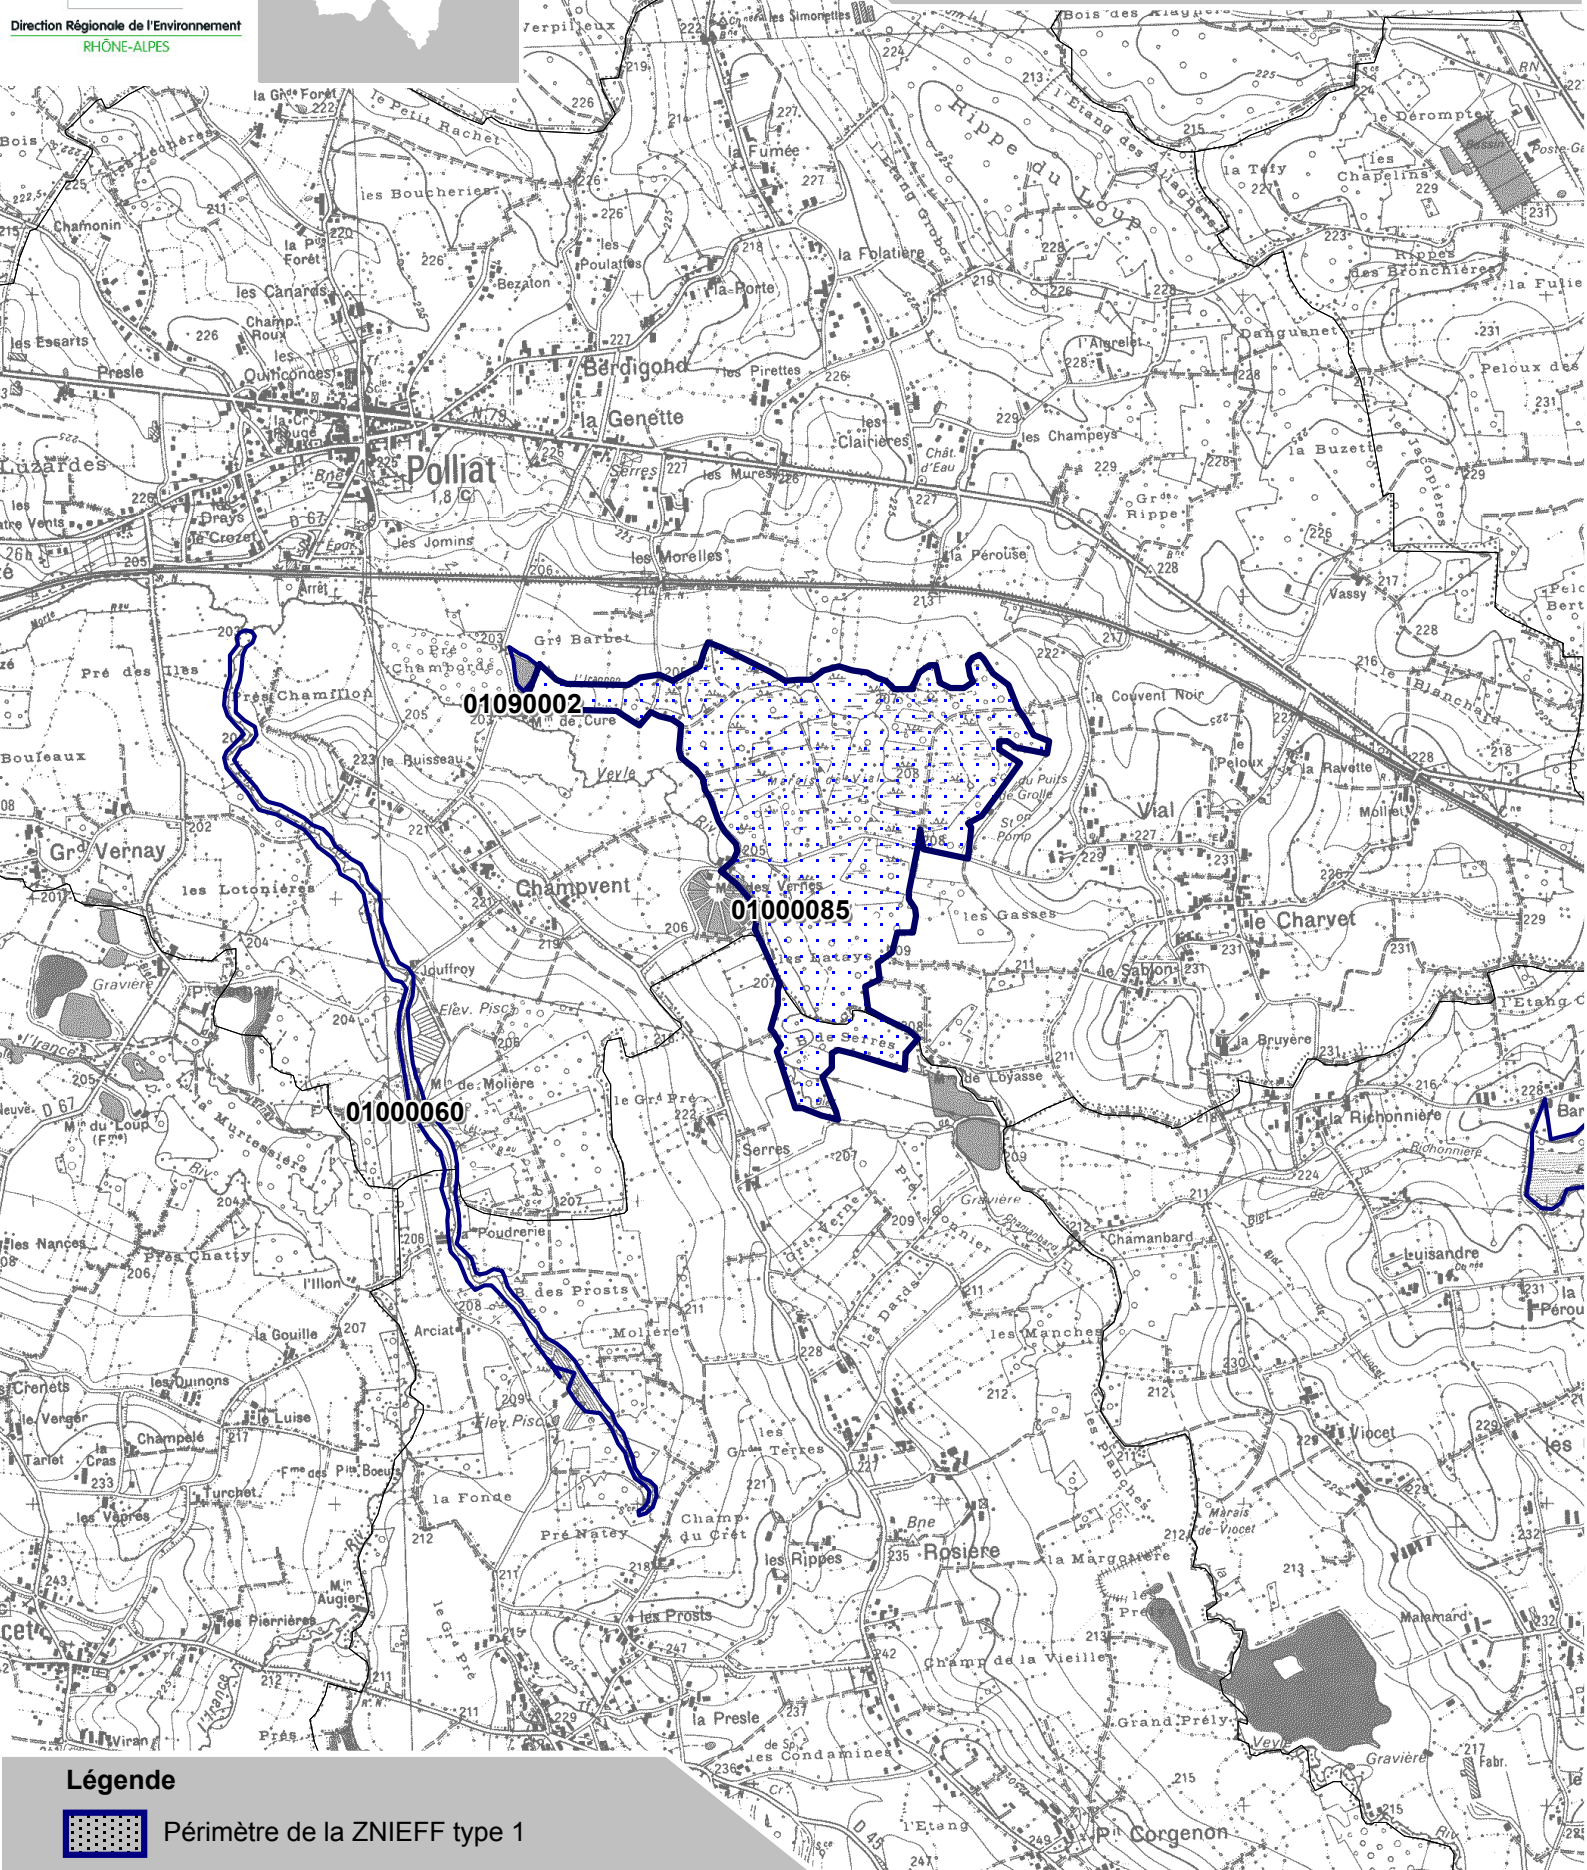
Direction Régionale de l'Environnement
RHÔNE-ALPES

01090002
01000085
01000060

Polliat
Champvent
Rosière
Vial
le Charvet
Bérdigond
la Genette
les Morelles
Gr^d Vernay
les Lotonières
le Petit Rachet
les Boucheries
les Canards
Presle
Luzardes
Chamonin
les Essarts
la Fumée
les Poulattes
la Folatière
la Porte
Rippe du Loup
l'Etang des Flagnères
Danguenet
la Buzette
les Champeys
la Pérouse
les Jomins
Gr^e Barbet
Pré Chambords
Pré des Iles
Pré Chamflon
le Ruisseau
Bouleaux
Jouffroy
Gravière
M^in de Molière
la Poudrerie
B. des Prosts
Molière
la Gouille
les Nances
Pres Chatty
Arciat
Elev. Pisc.
les Quinons
le Verger
Luise
Champelé
la Fonde
Pré Natey
les Rippes
Serres
les Gasses
le Sabion
la Bruyère
la Richonnière
Chamanbard
Luisandre
Vincet
les Manches
les Planches
la Marguerite
Grand Prély
Champ de la Vieille
la Presle
les Condamines
l'Etang
P^t Corgenon
le Couvent Noir
la Ravette
Vassy
les Chapelins
le Dérompte
la Fulie
Peloux des
Pré Vernay
Gr^d Pré
Augier
Pierrières
Turchet
Viran
les Prosts
les Vernes
les Lateys
le de Serres
de Loyasse
Gravière

Légende
Périmètre de la ZNIEFF type 1